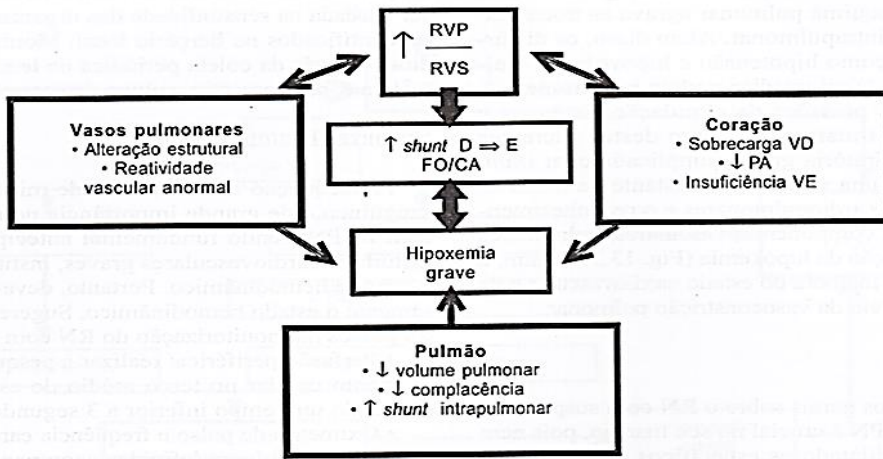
$\uparrow \frac{RVP}{RVS}$

Vasos pulmonares
• Alteração estrutural
• Reatividade vascular anormal

↑ *shunt* D ⇒ E
FO/CA

Coração
• Sobrecarga VD
• ↓ PA
• Insuficiência VE

Hipoxemia grave

Pulmão
• ↓ volume pulmonar
• ↓ complacência
• ↑ *shunt* intrapulmonar